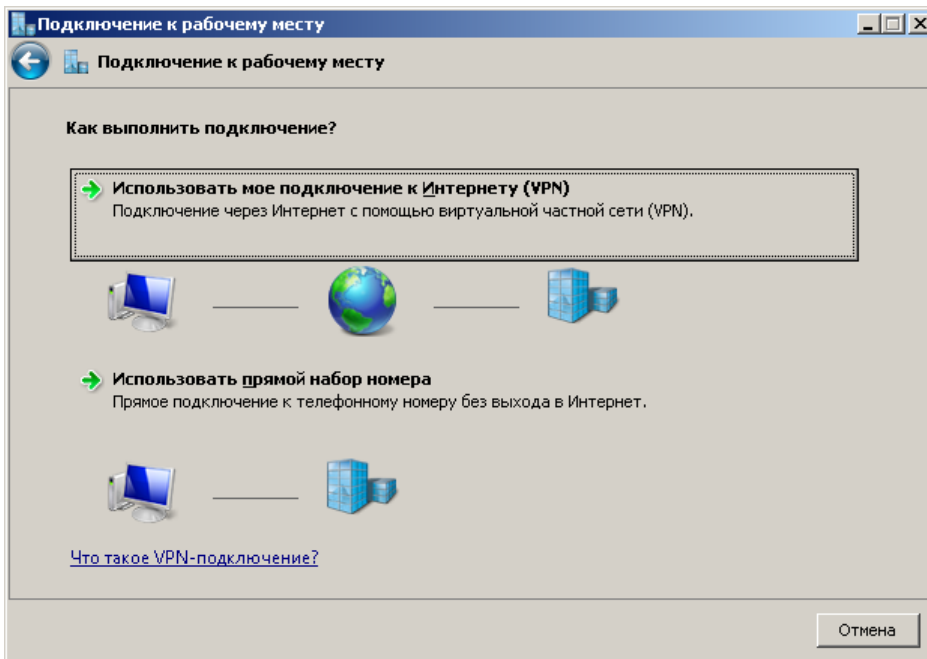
Подключение к рабочему месту

Подключение к рабочему месту

Как выполнить подключение?

Использовать мое подключение к Интернету (VPN)
Подключение через Интернет с помощью виртуальной частной сети (VPN).

Использовать прямой набор номера
Прямое подключение к телефонному номеру без выхода в Интернет.

Что такое VPN-подключение?

Отмена